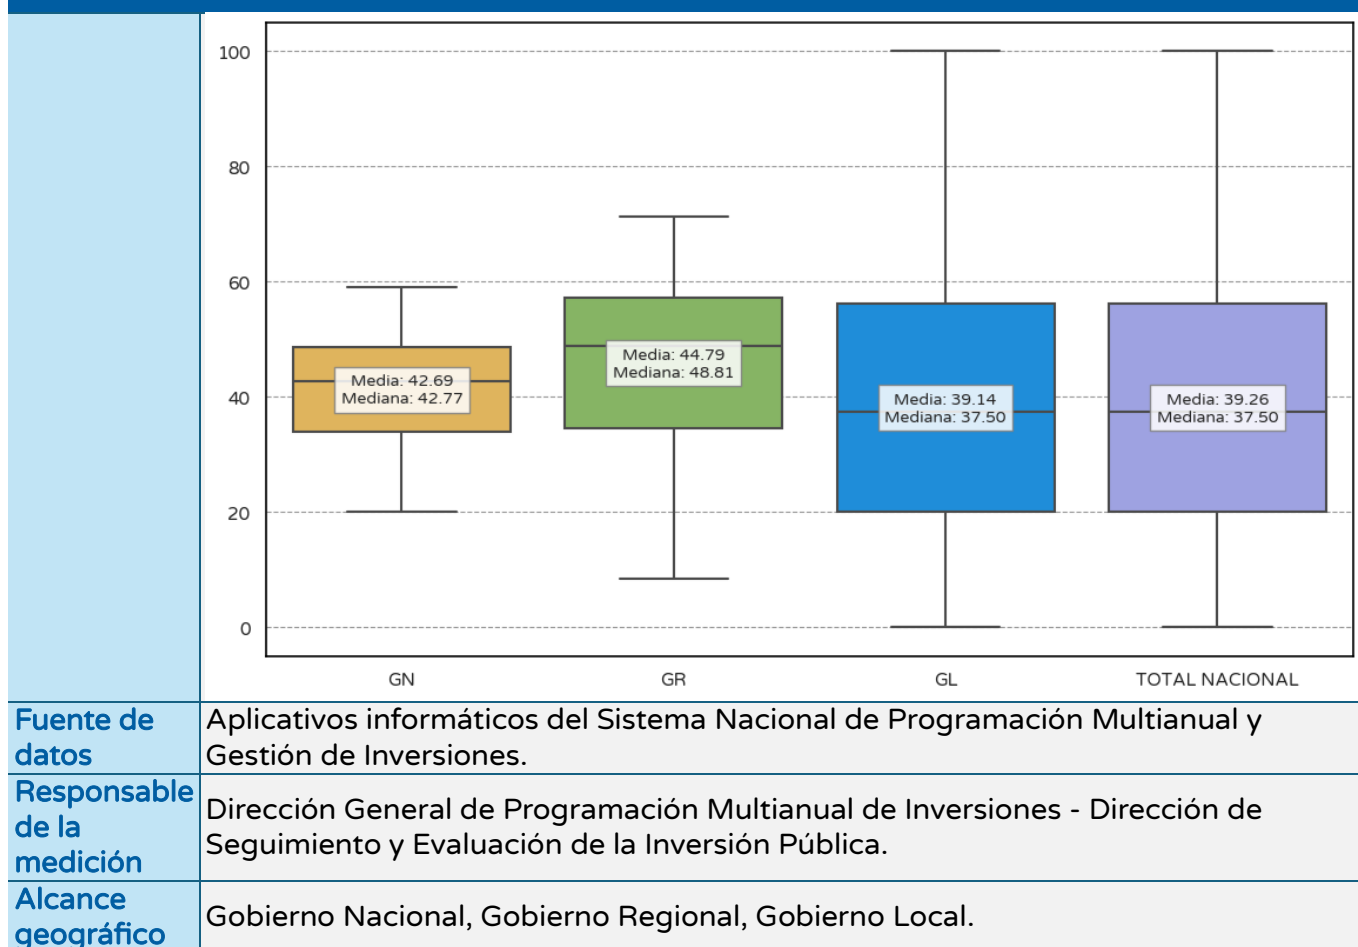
100
80
60
40
20
0

Media: 42.69
Mediana: 42.77

Media: 44.79
Mediana: 48.81

Media: 39.14
Mediana: 37.50

Media: 39.26
Mediana: 37.50

GN
GR
GL
TOTAL NACIONAL

| | |
|---|---|
| Fuente de datos | Aplicativos informáticos del Sistema Nacional de Programación Multianual y Gestión de Inversiones. |
| Responsable de la medición | Dirección General de Programación Multianual de Inversiones - Dirección de Seguimiento y Evaluación de la Inversión Pública. |
| Alcance geográfico | Gobierno Nacional, Gobierno Regional, Gobierno Local. |